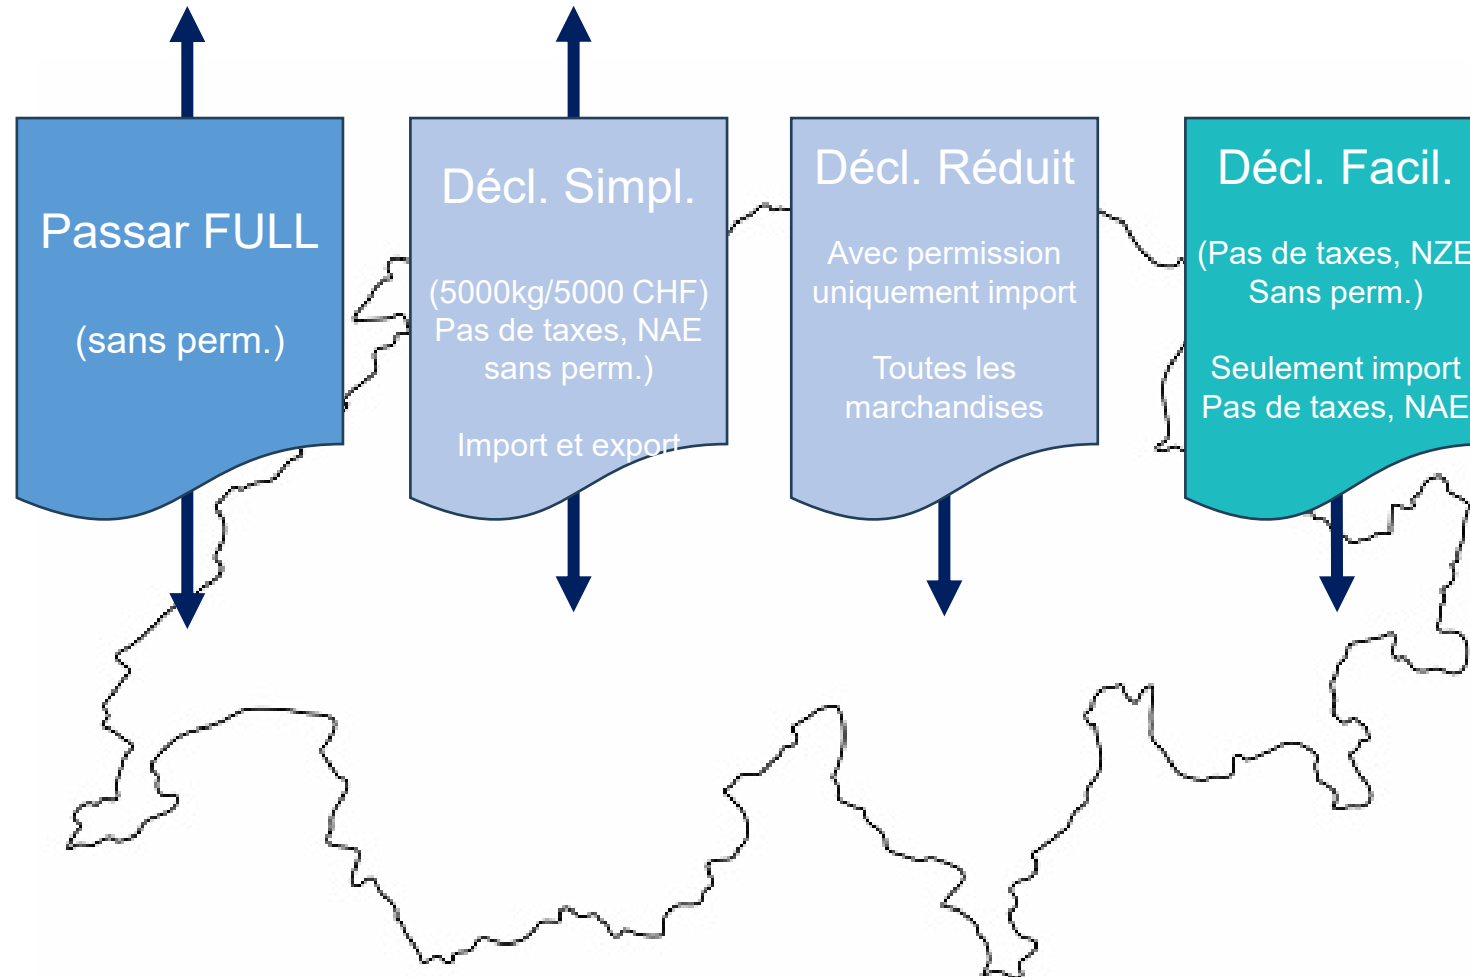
Passar FULL

(sans perm.)

Décl. Simpl.

(5000kg/5000 CHF)
Pas de taxes, NAE
sans perm.)

Import et export

Décl. Réduit

Avec permission
uniquement import

Toutes les
marchandises

Décl. Facil.

(Pas de taxes, NZE
Sans perm.)

Seulement import
Pas de taxes, NAE